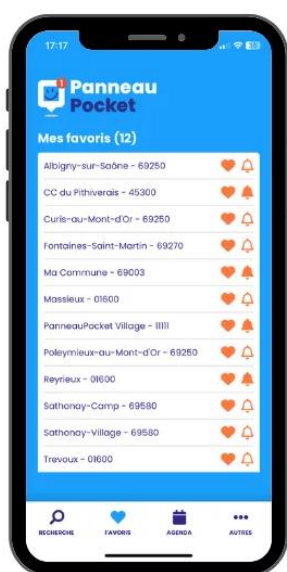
17:17

Panneau Pocket

Mes favoris (12)

Albigny-sur-Saône - 69250
CC du Pithiverais - 45300
Curis-au-Mont-d'Or - 69250
Fontaines-Saint-Martin - 69270
Ma Commune - 69003
Massieux - 01600
PanneauPocket Village - 11111
Poleymieux-au-Mont-d'Or - 69250
Reyrieux - 01600
Sathonay-Camp - 69580
Sathonay-Village - 69580
Trevoux - 01600

RECHERCHE
FAVORIS
AGENDA
AUTRES